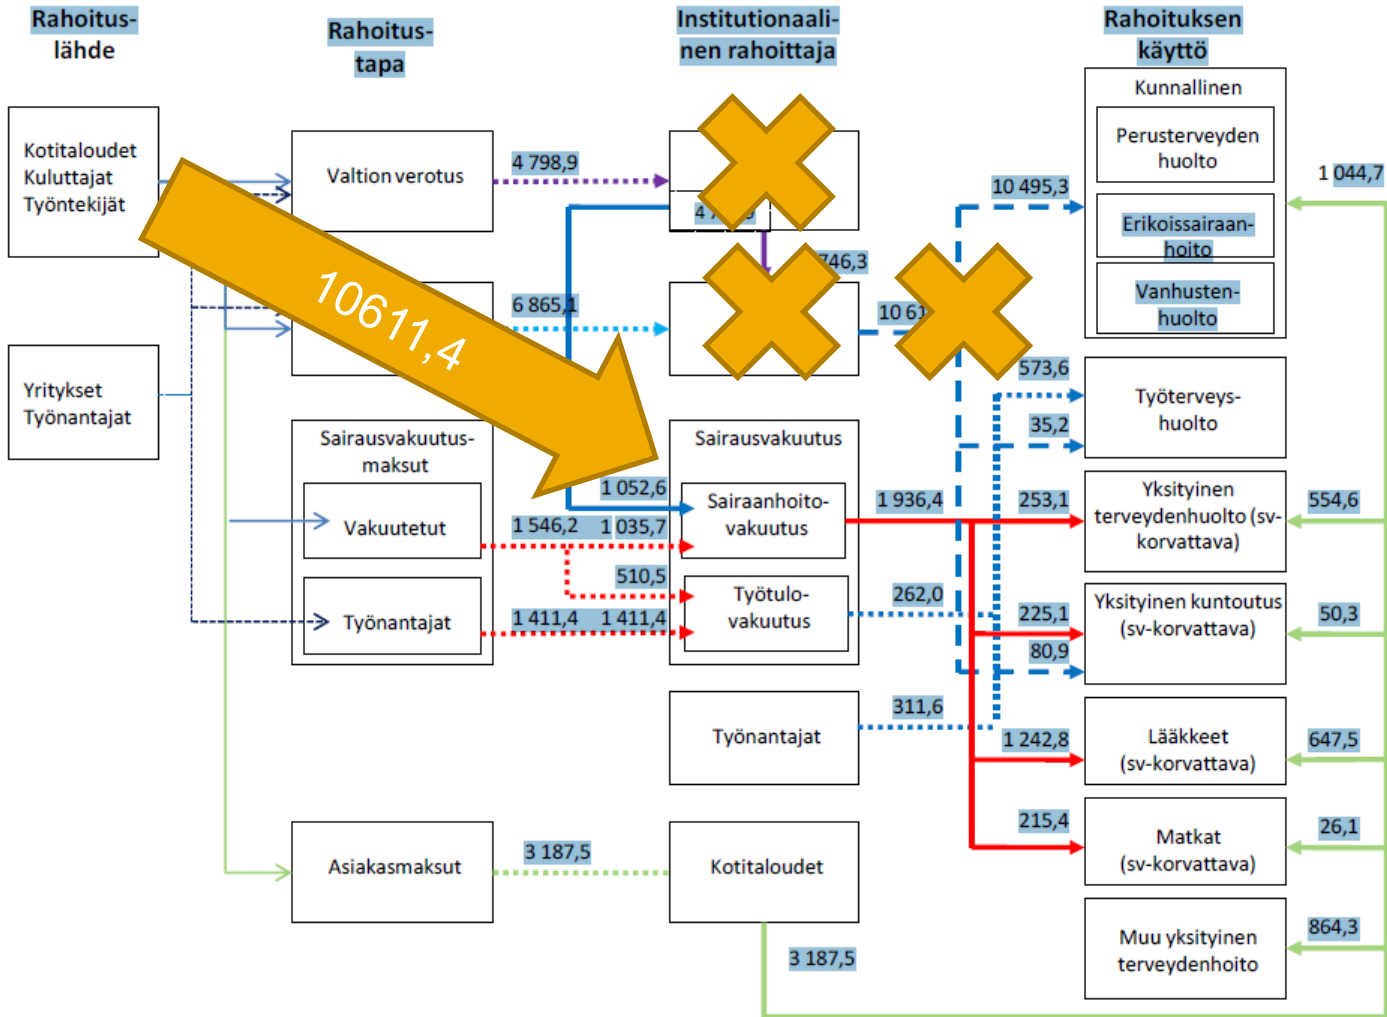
Rahoitus-lähde

Rahoitus-tapa

Institutionaali-nen rahoittaja

Rahoituksen käyttö

Kotitaloudet
Kuluttajat
Työntekijät

Yritykset
Työnantajat

Valtion verotus

4 798,9

6 865,1

10611,4

4 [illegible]

746,3

10 61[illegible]

10 495,3

Kunnallinen

Perusterveyden huolto

Erikoissairaan-hoito

Vanhusten-huolto

1 044,7

573,6

Työterveys-huolto

35,2

Sairausvakuutus-maksut

Vakuutetut

Työnantajat

Sairausvakuutus

1 052,6

Sairaanhoito-vakuutus

1 546,2

1 035,7

510,5

Työtulo-vakuutus

1 411,4

1 411,4

1 936,4

253,1

Yksityinen terveydenhuolto (sv-korvattava)

554,6

262,0

225,1

Yksityinen kuntoutus (sv-korvattava)

50,3

80,9

Työnantajat

311,6

1 242,8

Lääkkeet (sv-korvattava)

647,5

215,4

Matkat (sv-korvattava)

26,1

Asiakasmaksut

3 187,5

Kotitaloudet

3 187,5

Muu yksityinen terveydenhoito

864,3